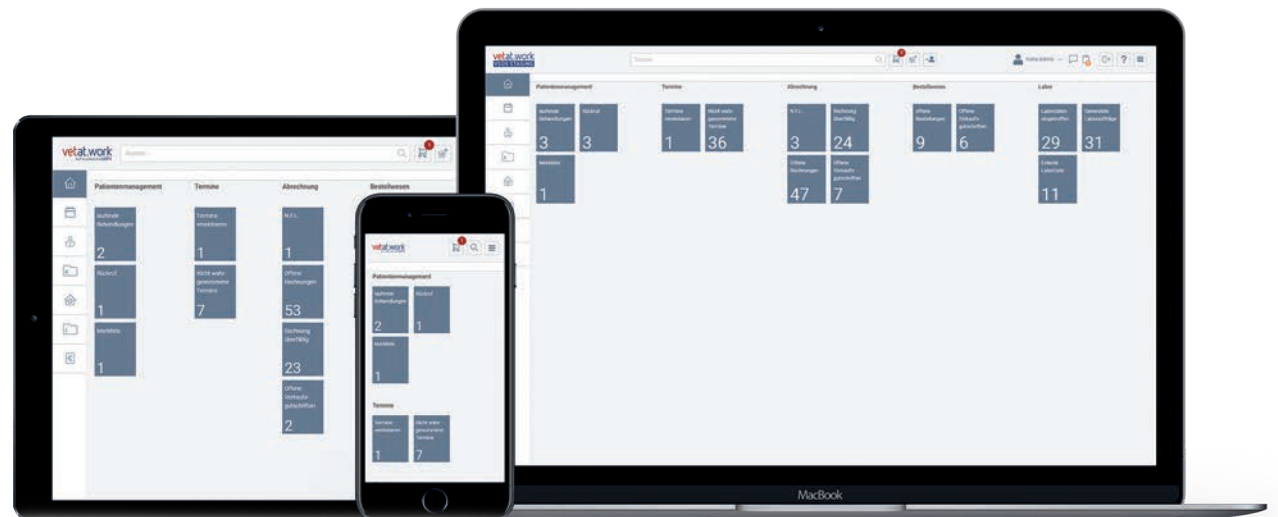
vetat.work
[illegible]

Patientenmanagement
laufende Behandlungen
3
Rückruf
3
Merkliste
1

Termine
Termine vereinbaren
1
Nicht wahrgenommene Termine
36

Abrechnung
N.T.L.
3
Rechnung überfällig
24
Offene Rechnungen
47
Offene Verkaufsgutschriften
7

Bestellwesen
Offene Bestellungen
9
Offene Einkaufsgutschriften
6

Labor
Laborzettel eingetroffen
29
Gesendete Laboraufträge
31
Erledigt Laborzettel
11

MacBook

vetat.work
Suchen

Patientenmanagement
laufende Behandlungen
2
Rückruf
1
Merkliste
1

Termine
Termine vereinbaren
1
Nicht wahrgenommene Termine
7

Abrechnung
N.T.L.
1
Offene Rechnungen
53
Rechnung überfällig
23
Offene Verkaufsgutschriften
2

Bestellwesen

vetat.work

Patientenmanagement
laufende Behandlungen
2
Rückruf
1
Merkliste
1

Termine
Termine vereinbaren
1
Nicht wahrgenommene Termine
7